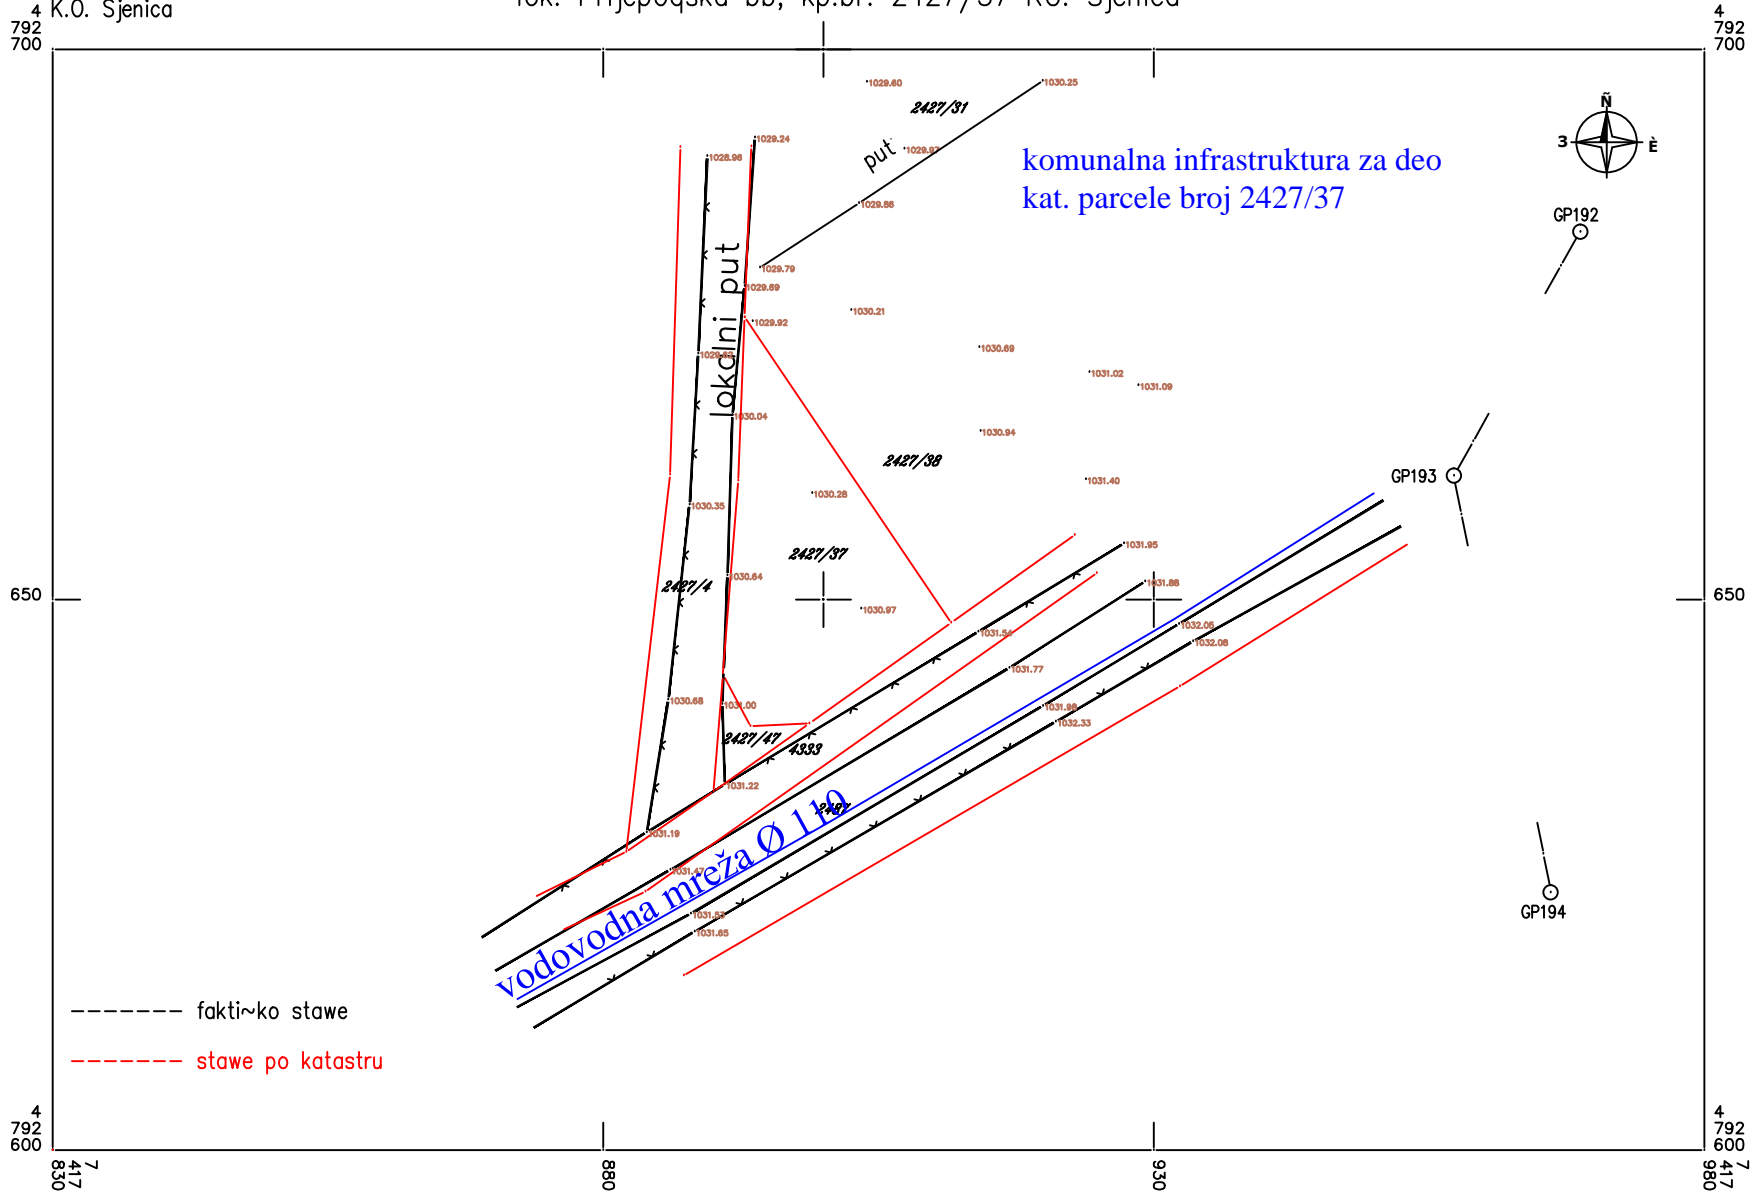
4
792
700 K.O. Sjenica

lok. Prijepoqska bb, kp.br. 2427/37 KO. Sjenica

4
792
700

1029.60
1030.25
2427/31
1029.24
1028.96
put
1029.97
komunalna infrastruktura za deo
kat. parcele broj 2427/37

Ñ
3
È

1029.86
GP192
1029.79
lokalni put
1029.69
1029.92
1030.21
1030.69
1029.62
1031.02
1031.09
1030.04
1030.94
2427/38
1031.40
GP193
1030.28
1030.35
2427/37
1031.95
1030.64
2427/4
1031.88
650
1030.97
650
1031.54
1032.05
1032.08
1031.77
1030.68
1031.00
1031.96
1032.33
2427/47
4333
1031.22
2427
1031.19
vodovodna mreža Ø 110
1031.47
GP194
1031.53
1031.65

fakti~ko stawe
stawe po katastru

4
792
600

880

930

4
792
600

7
417
830

7
417
980